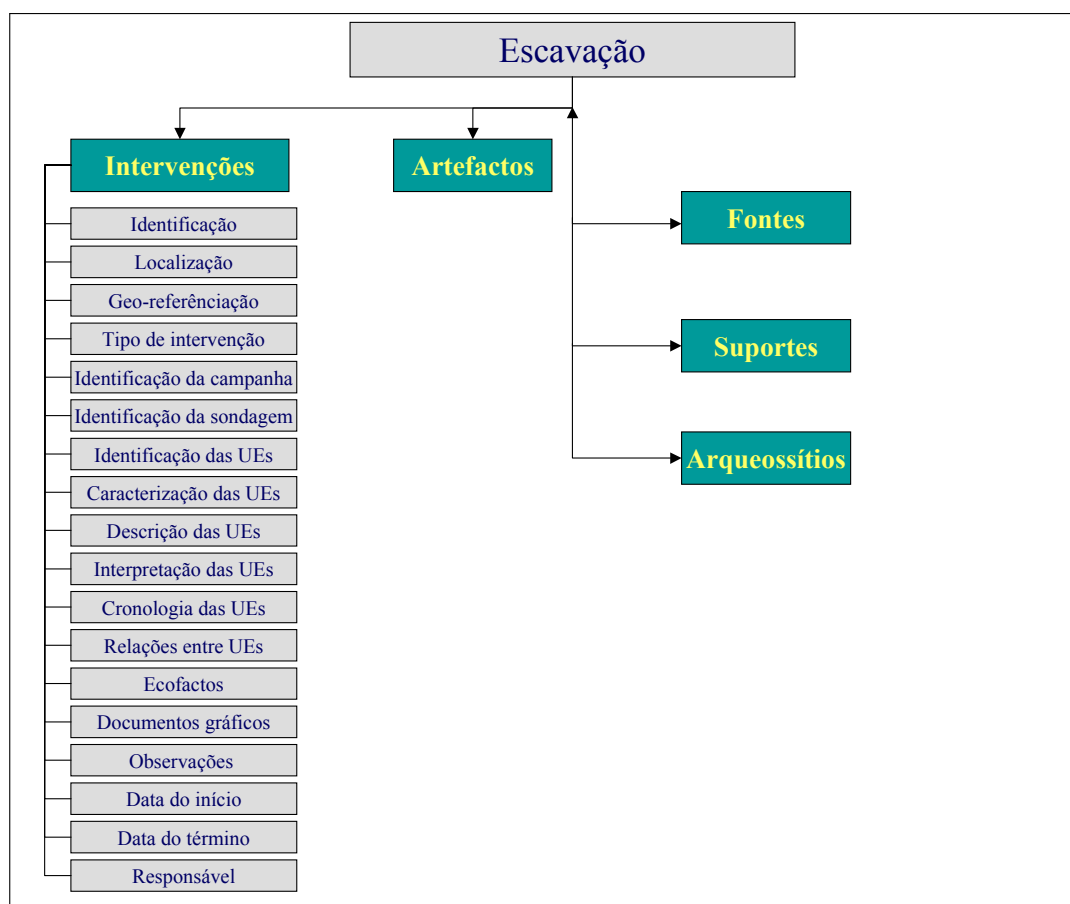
Escavação

Intervenções

Identificação
Localização
Geo-referênciação
Tipo de intervenção
Identificação da campanha
Identificação da sondagem
Identificação das UEs
Caracterização das UEs
Descrição das UEs
Interpretação das UEs
Cronologia das UEs
Relações entre UEs
Ecofactos
Documentos gráficos
Observações
Data do início
Data do término
Responsável

Artefactos

Fontes

Suportes

Arqueossítios